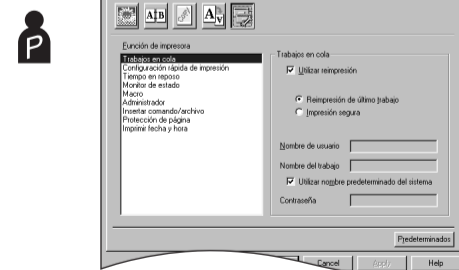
P

Función de impresora
Trabajos en cola
Configuración rápida de impresión
Tiempo en reposo
Monitor de estado
Macro
Administrador
Insertar comando/archivo
Protección de página
Imprimir fecha y hora

Trabajos en cola
Utilizar reimpresión
Reimpresión de último trabajo
Impresión segura
Nombre de usuario
Nombre del trabajo
Utilizar nombre predeterminado del sistema
Contraseña

Predeterminados
Cancel
Apply
Help